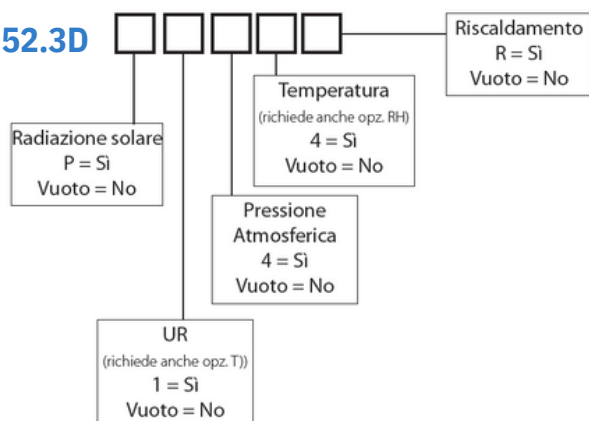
52.3D

Riscaldamento
R = Sì
Vuoto = No

Temperatura
(richiede anche opz. RH)
4 = Sì
Vuoto = No

Radiazione solare
P = Sì
Vuoto = No

Pressione
Atmosferica
4 = Sì
Vuoto = No

UR
(richiede anche opz. T))
1 = Sì
Vuoto = No